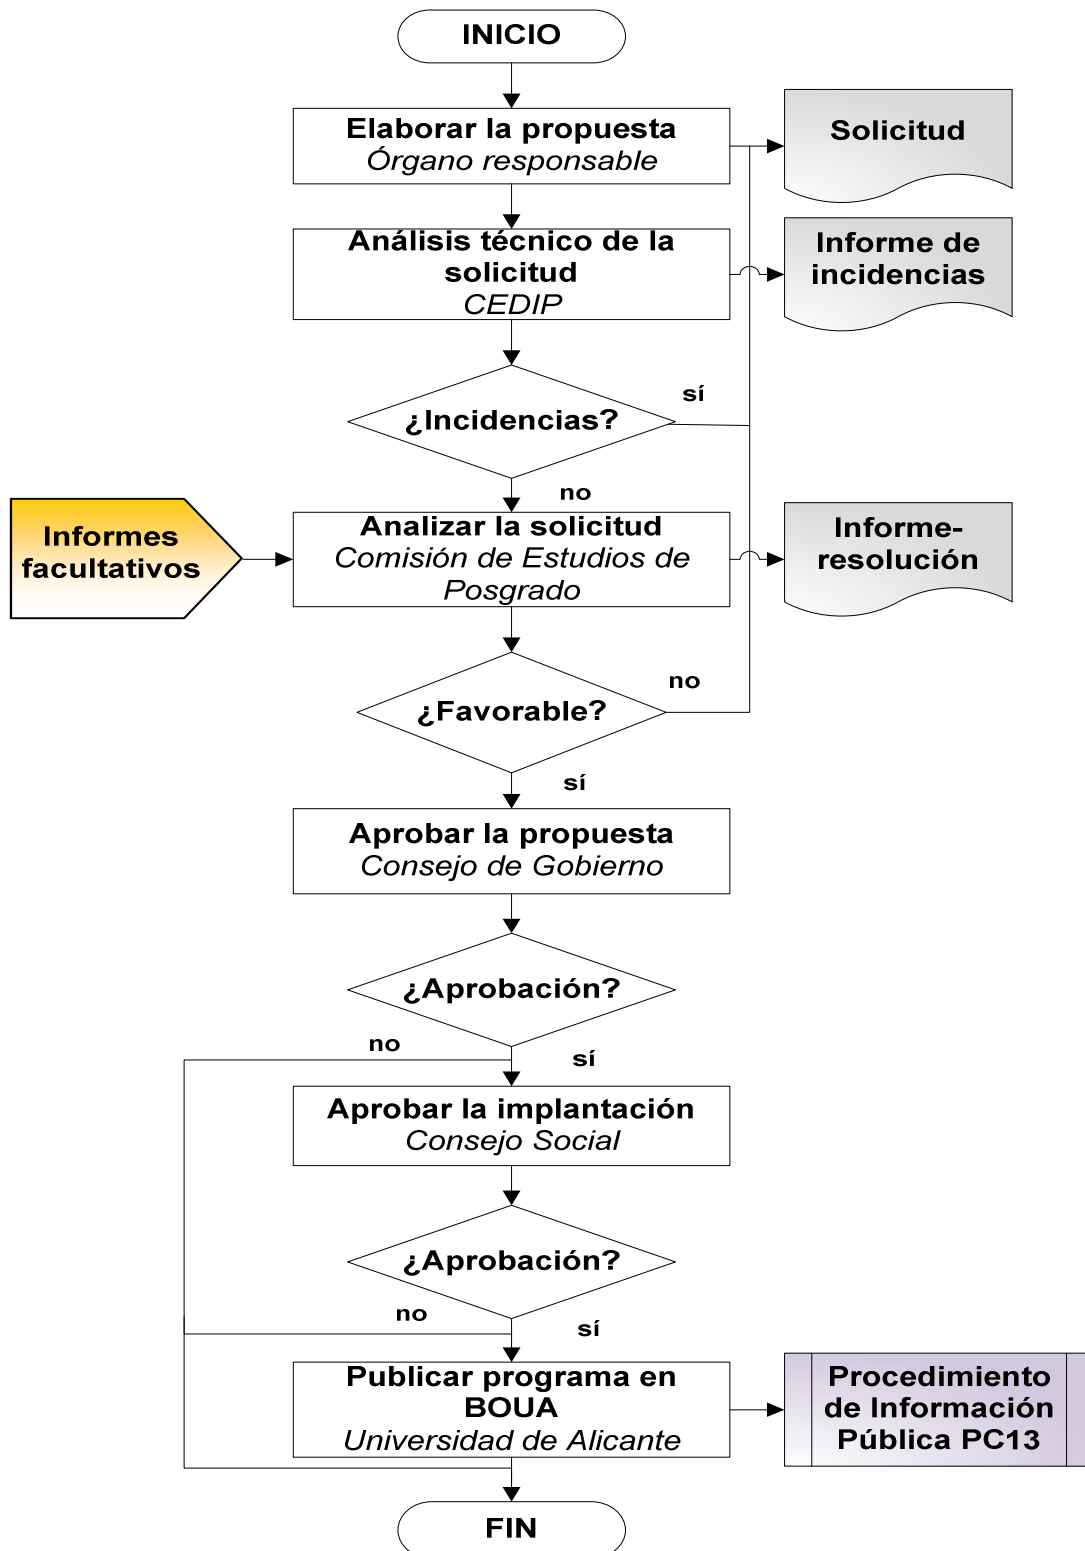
INICIO

Elaborar la propuesta
Órgano responsable

Solicitud

Análisis técnico de la solicitud
CEDIP

Informe de incidencias

¿Incidencias?

sí

no

Informes facultativos

Analizar la solicitud
Comisión de Estudios de Posgrado

Informe-resolución

¿Favorable?

no

sí

Aprobar la propuesta
Consejo de Gobierno

¿Aprobación?

no

sí

Aprobar la implantación
Consejo Social

¿Aprobación?

no

sí

Publicar programa en BOUA
Universidad de Alicante

Procedimiento de Información Pública PC13

FIN